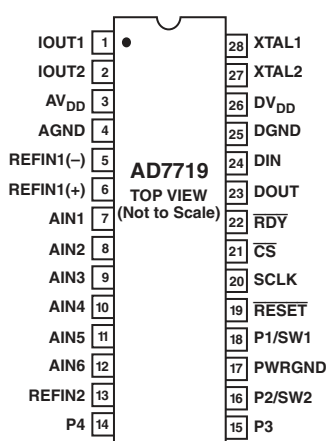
IOUT1 1
IOUT2 2
AV$_{DD}$ 3
AGND 4
REFIN1(–) 5
REFIN1(+) 6
AIN1 7
AIN2 8
AIN3 9
AIN4 10
AIN5 11
AIN6 12
REFIN2 13
P4 14

AD7719
TOP VIEW
(Not to Scale)

28 XTAL1
27 XTAL2
26 DV$_{DD}$
25 DGND
24 DIN
23 DOUT
22 $\overline{RDY}$
21 $\overline{CS}$
20 SCLK
19 $\overline{RESET}$
18 P1/SW1
17 PWRGND
16 P2/SW2
15 P3